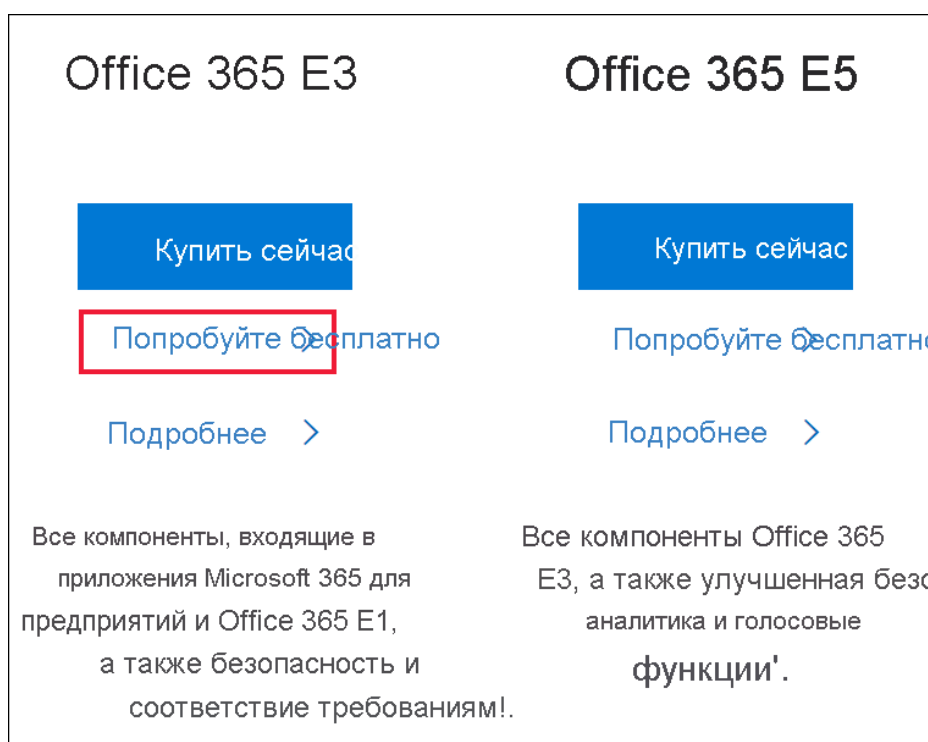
Office 365 E3

Купить сейчас

Попробуйте бесплатно

Подробнее >

Все компоненты, входящие в приложения Microsoft 365 для предприятий и Office 365 E1, а также безопасность и соответствие требованиям!.

Office 365 E5

Купить сейчас

Попробуйте бесплатн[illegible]

Подробнее >

Все компоненты Office 365 E3, а также улучшенная безо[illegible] аналитика и голосовые функции'.